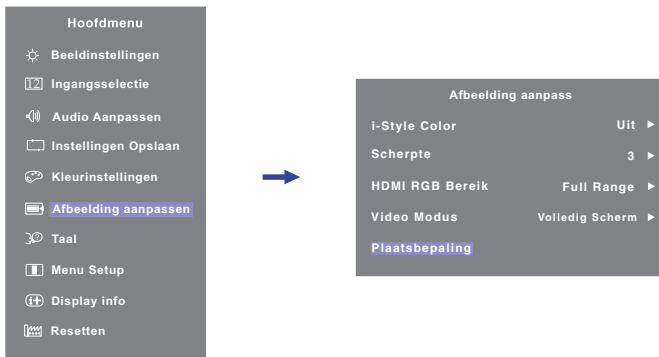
Hoofdmenu
Beeldinstellingen
Ingangsselectie
Audio Aanpassen
Instellingen Opslaan
Kleurinstellingen
Afbeelding aanpassen
Taal
Menu Setup
Display info
Resetten

Afbeelding aanpass
i-Style Color Uit ▶
Scherpte 3 ▶
HDMI RGB Bereik Full Range ▶
Video Modus Volledig Scherm ▶
Plaatsbepaling